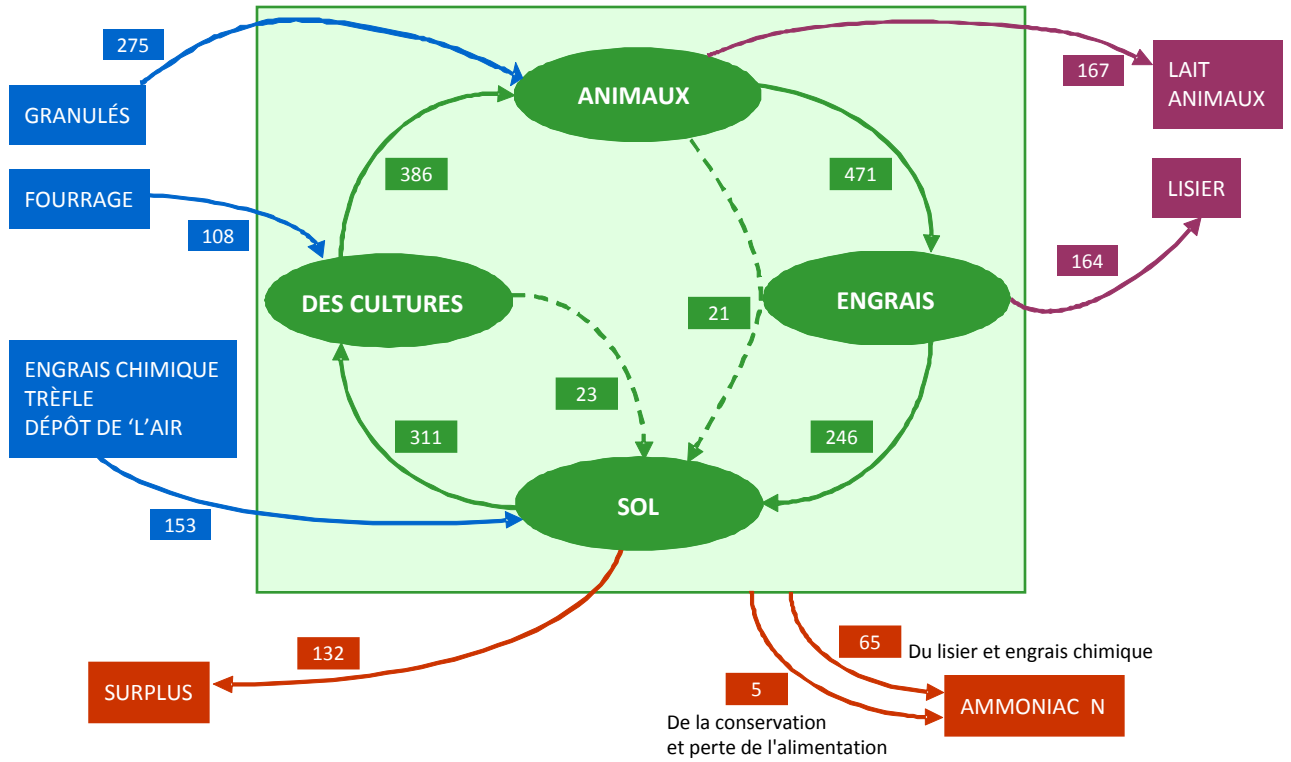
275

GRANULÉS

FOURRAGE

108

ENGRAIS CHIMIQUE
TRÈFLE
DÉPÔT DE ‘L’AIR

153

ANIMAUX

386

471

DES CULTURES

21

ENGRAIS

23

311

246

SOL

167

LAIT ANIMAUX

LISIER

164

132

SURPLUS

65

Du lisier et engrais chimique

5

AMMONIAC N

De la conservation et perte de l'alimentation